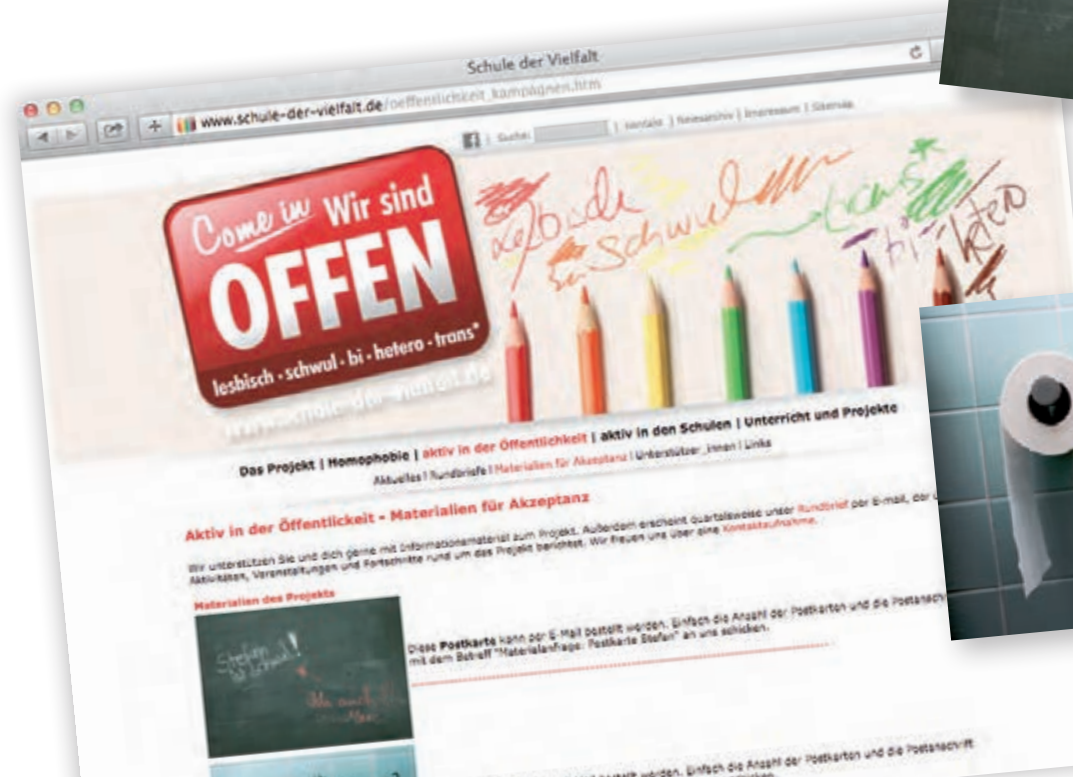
Schule der Vielfalt

www.schule-der-vielfalt.de/oeffentlichkeit_kampagnen.htm

Suche: | Kontakt | Newsarchiv | Impressum | Sitemap

Come in Wir sind OFFEN
lesbisch · schwul · bi · hetero · trans*

www.schule-der-vielfalt.de

lesbisch schwul trans bi hetero

Das Projekt | Homophobie | aktiv in der Öffentlichkeit | aktiv in den Schulen | Unterricht und Projekte

Aktuelles | Rundbriefe | Materialien für Akzeptanz | Unterstützer_innen | Links

Aktiv in der Öffentlichkeit - Materialien für Akzeptanz

Wir unterstützen Sie und dich gerne mit Informationsmaterial zum Projekt. Außerdem erscheint quartalsweise unser Rundbrief per E-Mail, der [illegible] Aktivitäten, Veranstaltungen und Fortschritte rund um das Projekt berichtet. Wir freuen uns über eine Kontaktaufnahme.

Materialien des Projekts

Stefan ist schwul!

Diese Postkarte kann per E-Mail bestellt werden. Einfach die Anzahl der Postkarten und die Postanschrift mit dem Betreff "Materialanfrage: Postkarte Stefan" an uns schicken.

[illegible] bestellt werden. Einfach die Anzahl der Postkarten und die Postanschrift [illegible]